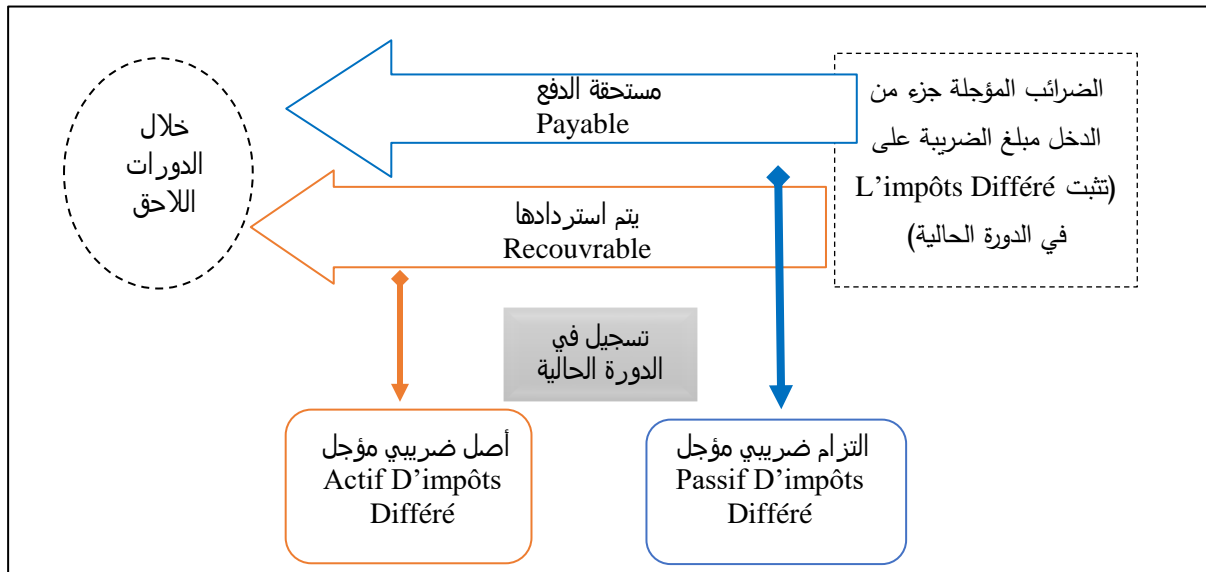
الضرائب المؤجلة جزء من الدخل مبلغ الضريبة على L'impôts Différé (تثبت في الدورة الحالية)

مستحقة الدفع
Payable

يتم استردادها
Recouvrable

خلال الدورات اللاحق

تسجيل في الدورة الحالية

أصل ضريبي مؤجل
Actif D'impôts Différé

التزام ضريبي مؤجل
Passif D'impôts Différé